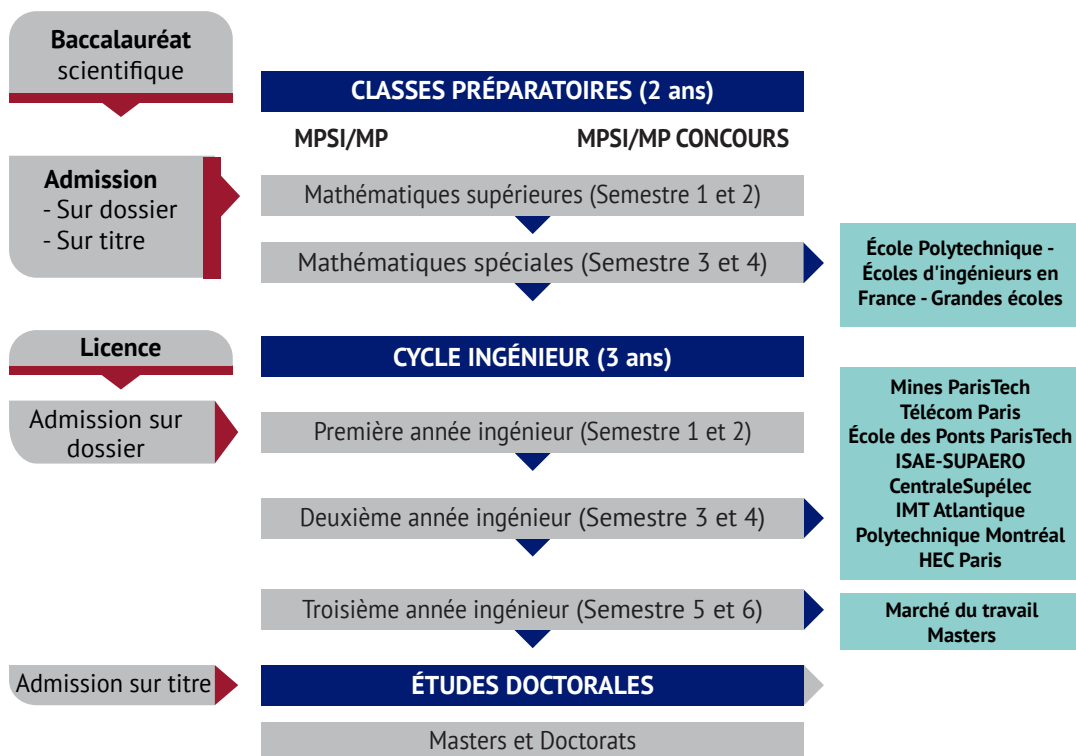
Baccalauréat scientifique

CLASSES PRÉPARATOIRES (2 ans)

MPSI/MP

MPSI/MP CONCOURS

Admission
- Sur dossier
- Sur titre

Mathématiques supérieures (Semestre 1 et 2)

Mathématiques spéciales (Semestre 3 et 4)

École Polytechnique - Écoles d'ingénieurs en France - Grandes écoles

Licence

CYCLE INGÉNIEUR (3 ans)

Admission sur dossier

Première année ingénieur (Semestre 1 et 2)

Mines ParisTech
Télécom Paris
École des Ponts ParisTech
ISAE-SUPAERO
CentraleSupélec
IMT Atlantique
Polytechnique Montréal
HEC Paris

Deuxième année ingénieur (Semestre 3 et 4)

Troisième année ingénieur (Semestre 5 et 6)

Marché du travail
Masters

Admission sur titre

ÉTUDES DOCTORALES

Masters et Doctorats